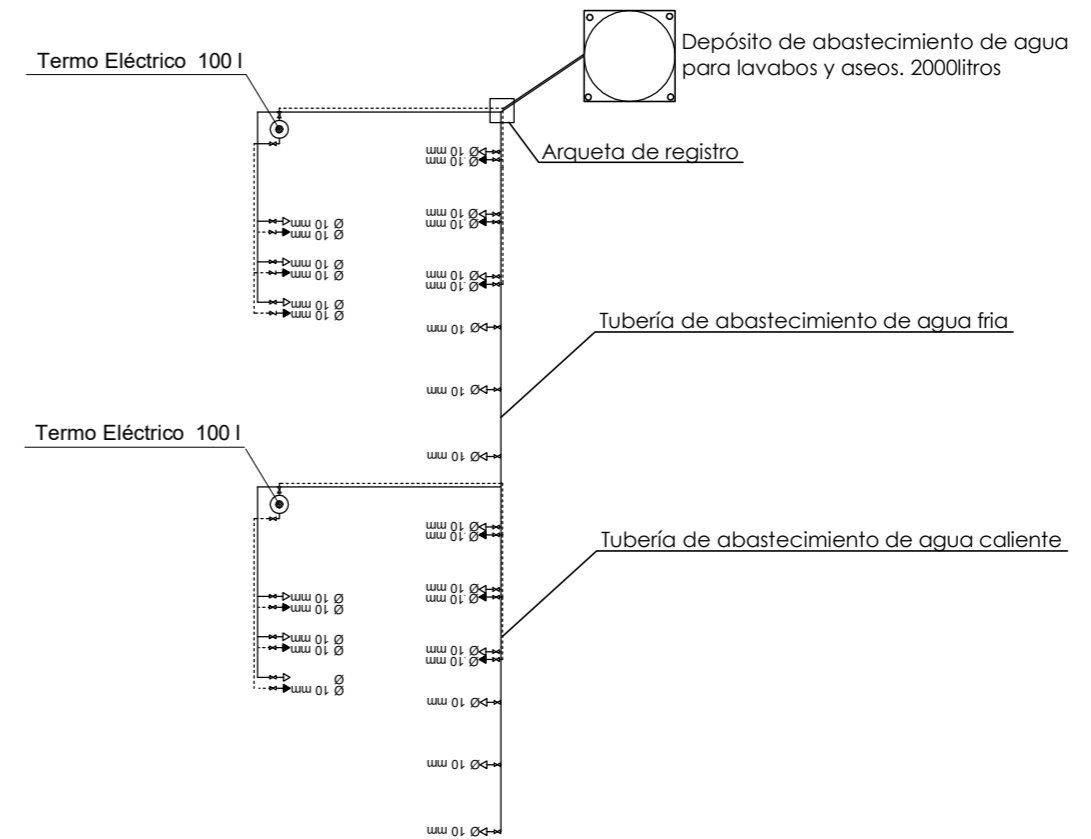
Termo Eléctrico 100 l

Depósito de abastecimiento de agua para lavabos y aseos. 2000litros

Arqueta de registro

Ø 10 mm
Ø 10 mm

Ø 10 mm
Ø 10 mm

Ø 10 mm
Ø 10 mm

Ø 10 mm
Ø 10 mm

Ø 10 mm
Ø 10 mm

Ø 10 mm
Ø 10 mm

Ø 10 mm

Ø 10 mm

Ø 10 mm

Tubería de abastecimiento de agua fria

Termo Eléctrico 100 l

Ø 10 mm
Ø 10 mm

Ø 10 mm
Ø 10 mm

Ø 10 mm
Ø 10 mm

Ø 10 mm
Ø 10 mm

Ø 10 mm
Ø 10 mm

Ø
Ø 10 mm

Tubería de abastecimiento de agua caliente

Ø 10 mm

Ø 10 mm

Ø 10 mm